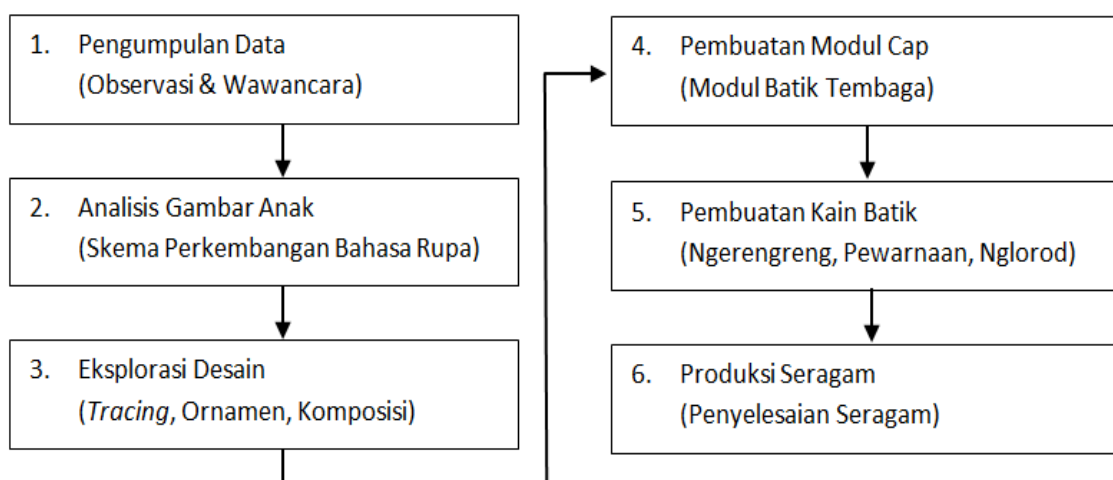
1. Pengumpulan Data
(Observasi & Wawancara)

2. Analisis Gambar Anak
(Skema Perkembangan Bahasa Rupa)

3. Eksplorasi Desain
(*Tracing*, Ornamen, Komposisi)

4. Pembuatan Modul Cap
(Modul Batik Tembaga)

5. Pembuatan Kain Batik
(Ngerengreng, Pewarnaan, Nglorod)

6. Produksi Seragam
(Penyelesaian Seragam)